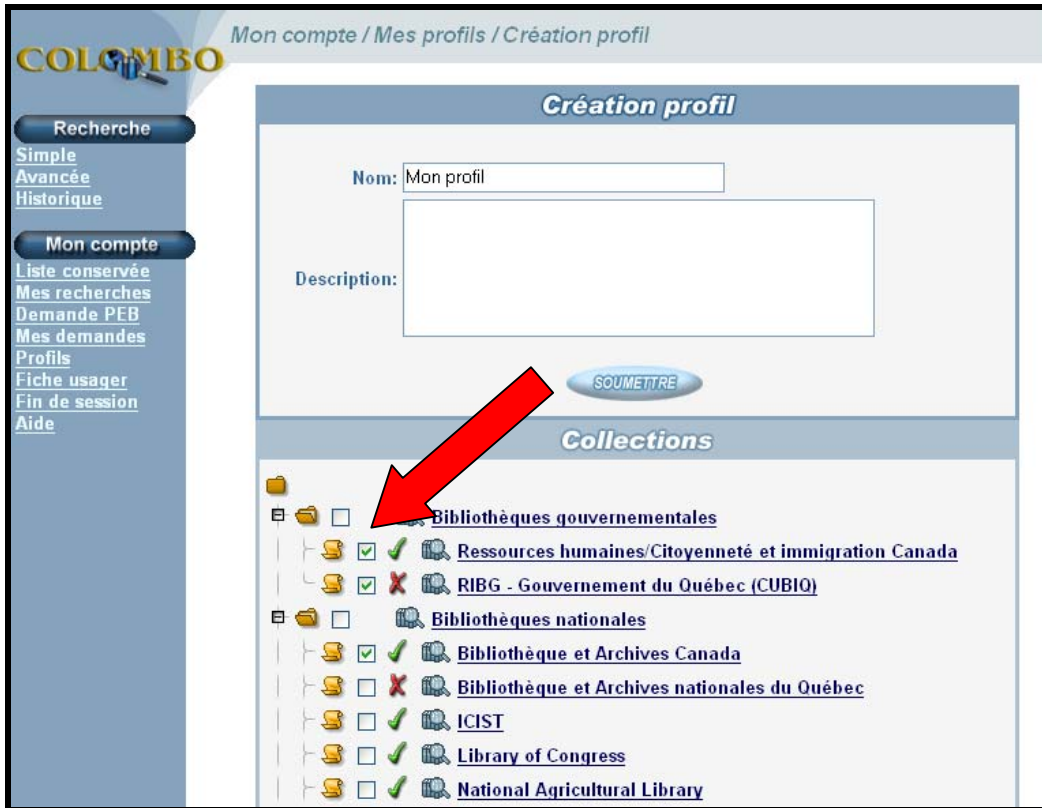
COLOMBO

Mon compte / Mes profils / Création profil

Recherche
Simple
Avancée
Historique

Mon compte
Liste conservée
Mes recherches
Demande PEB
Mes demandes
Profils
Fiche usager
Fin de session
Aide

Création profil

Nom: Mon profil

Description:

SOUMETTRE

Collections

Bibliothèques gouvernementales
Ressources humaines/Citoyenneté et immigration Canada
RIBG - Gouvernement du Québec (CUBIQ)
Bibliothèques nationales
Bibliothèque et Archives Canada
Bibliothèque et Archives nationales du Québec
ICIST
Library of Congress
National Agricultural Library